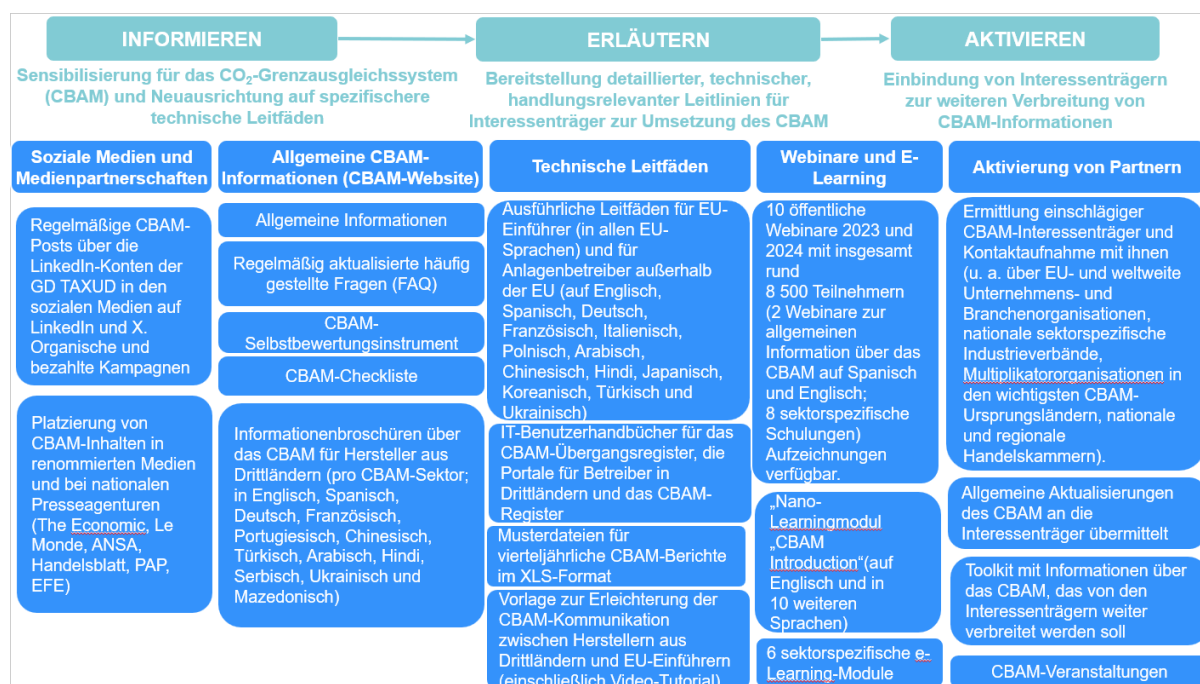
INFORMIEREN

Sensibilisierung für das $CO_2$-Grenzausgleichssystem (CBAM) und Neuausrichtung auf spezifischere technische Leitfäden

ERLÄUTERN

Bereitstellung detaillierter, technischer, handlungsrelevanter Leitlinien für Interessenträger zur Umsetzung des CBAM

AKTIVIEREN

Einbindung von Interessenträgern zur weiteren Verbreitung von CBAM-Informationen

Soziale Medien und Medienpartnerschaften

Regelmäßige CBAM-Posts über die LinkedIn-Konten der GD TAXUD in den sozialen Medien auf LinkedIn und X. Organische und bezahlte Kampagnen

Platzierung von CBAM-Inhalten in renommierten Medien und bei nationalen Presseagenturen (The Economic, Le Monde, ANSA, Handelsblatt, PAP, EFE)

Allgemeine CBAM-Informationen (CBAM-Website)

Allgemeine Informationen

Regelmäßig aktualisierte häufig gestellte Fragen (FAQ)

CBAM-Selbstbewertungsinstrument

CBAM-Checkliste

Informationenbroschüren über das CBAM für Hersteller aus Drittländern (pro CBAM-Sektor; in Englisch, Spanisch, Deutsch, Französisch, Portugiesisch, Chinesisch, Türkisch, Arabisch, Hindi, Serbisch, Ukrainisch und Mazedonisch)

Technische Leitfäden

Ausführliche Leitfäden für EU-Einführer (in allen EU-Sprachen) und für Anlagenbetreiber außerhalb der EU (auf Englisch, Spanisch, Deutsch, Französisch, Italienisch, Polnisch, Arabisch, Chinesisch, Hindi, Japanisch, Koreanisch, Türkisch und Ukrainisch)

IT-Benutzerhandbücher für das CBAM-Übergangsregister, die Portale für Betreiber in Drittländern und das CBAM-Register

Musterdateien für vierteljährliche CBAM-Berichte im XLS-Format

Vorlage zur Erleichterung der CBAM-Kommunikation zwischen Herstellern aus Drittländern und EU-Einführern (einschließlich Video-Tutorial)

Webinare und E-Learning

10 öffentliche Webinare 2023 und 2024 mit insgesamt rund 8 500 Teilnehmern (2 Webinare zur allgemeinen Information über das CBAM auf Spanisch und Englisch; 8 sektorspezifische Schulungen) Aufzeichnungen verfügbar.

„Nano-Learningmodul „CBAM Introduction“(auf Englisch und in 10 weiteren Sprachen)

6 sektorspezifische e-Learning-Module

Aktivierung von Partnern

Ermittlung einschlägiger CBAM-Interessenträger und Kontaktaufnahme mit ihnen (u. a. über EU- und weltweite Unternehmens- und Branchenorganisationen, nationale sektorspezifische Industrieverbände, Multiplikatororganisationen in den wichtigsten CBAM-Ursprungsländern, nationale und regionale Handelskammern).

Allgemeine Aktualisierungen des CBAM an die Interessenträger übermittelt

Toolkit mit Informationen über das CBAM, das von den Interessenträgern weiter verbreitet werden soll

CBAM-Veranstaltungen